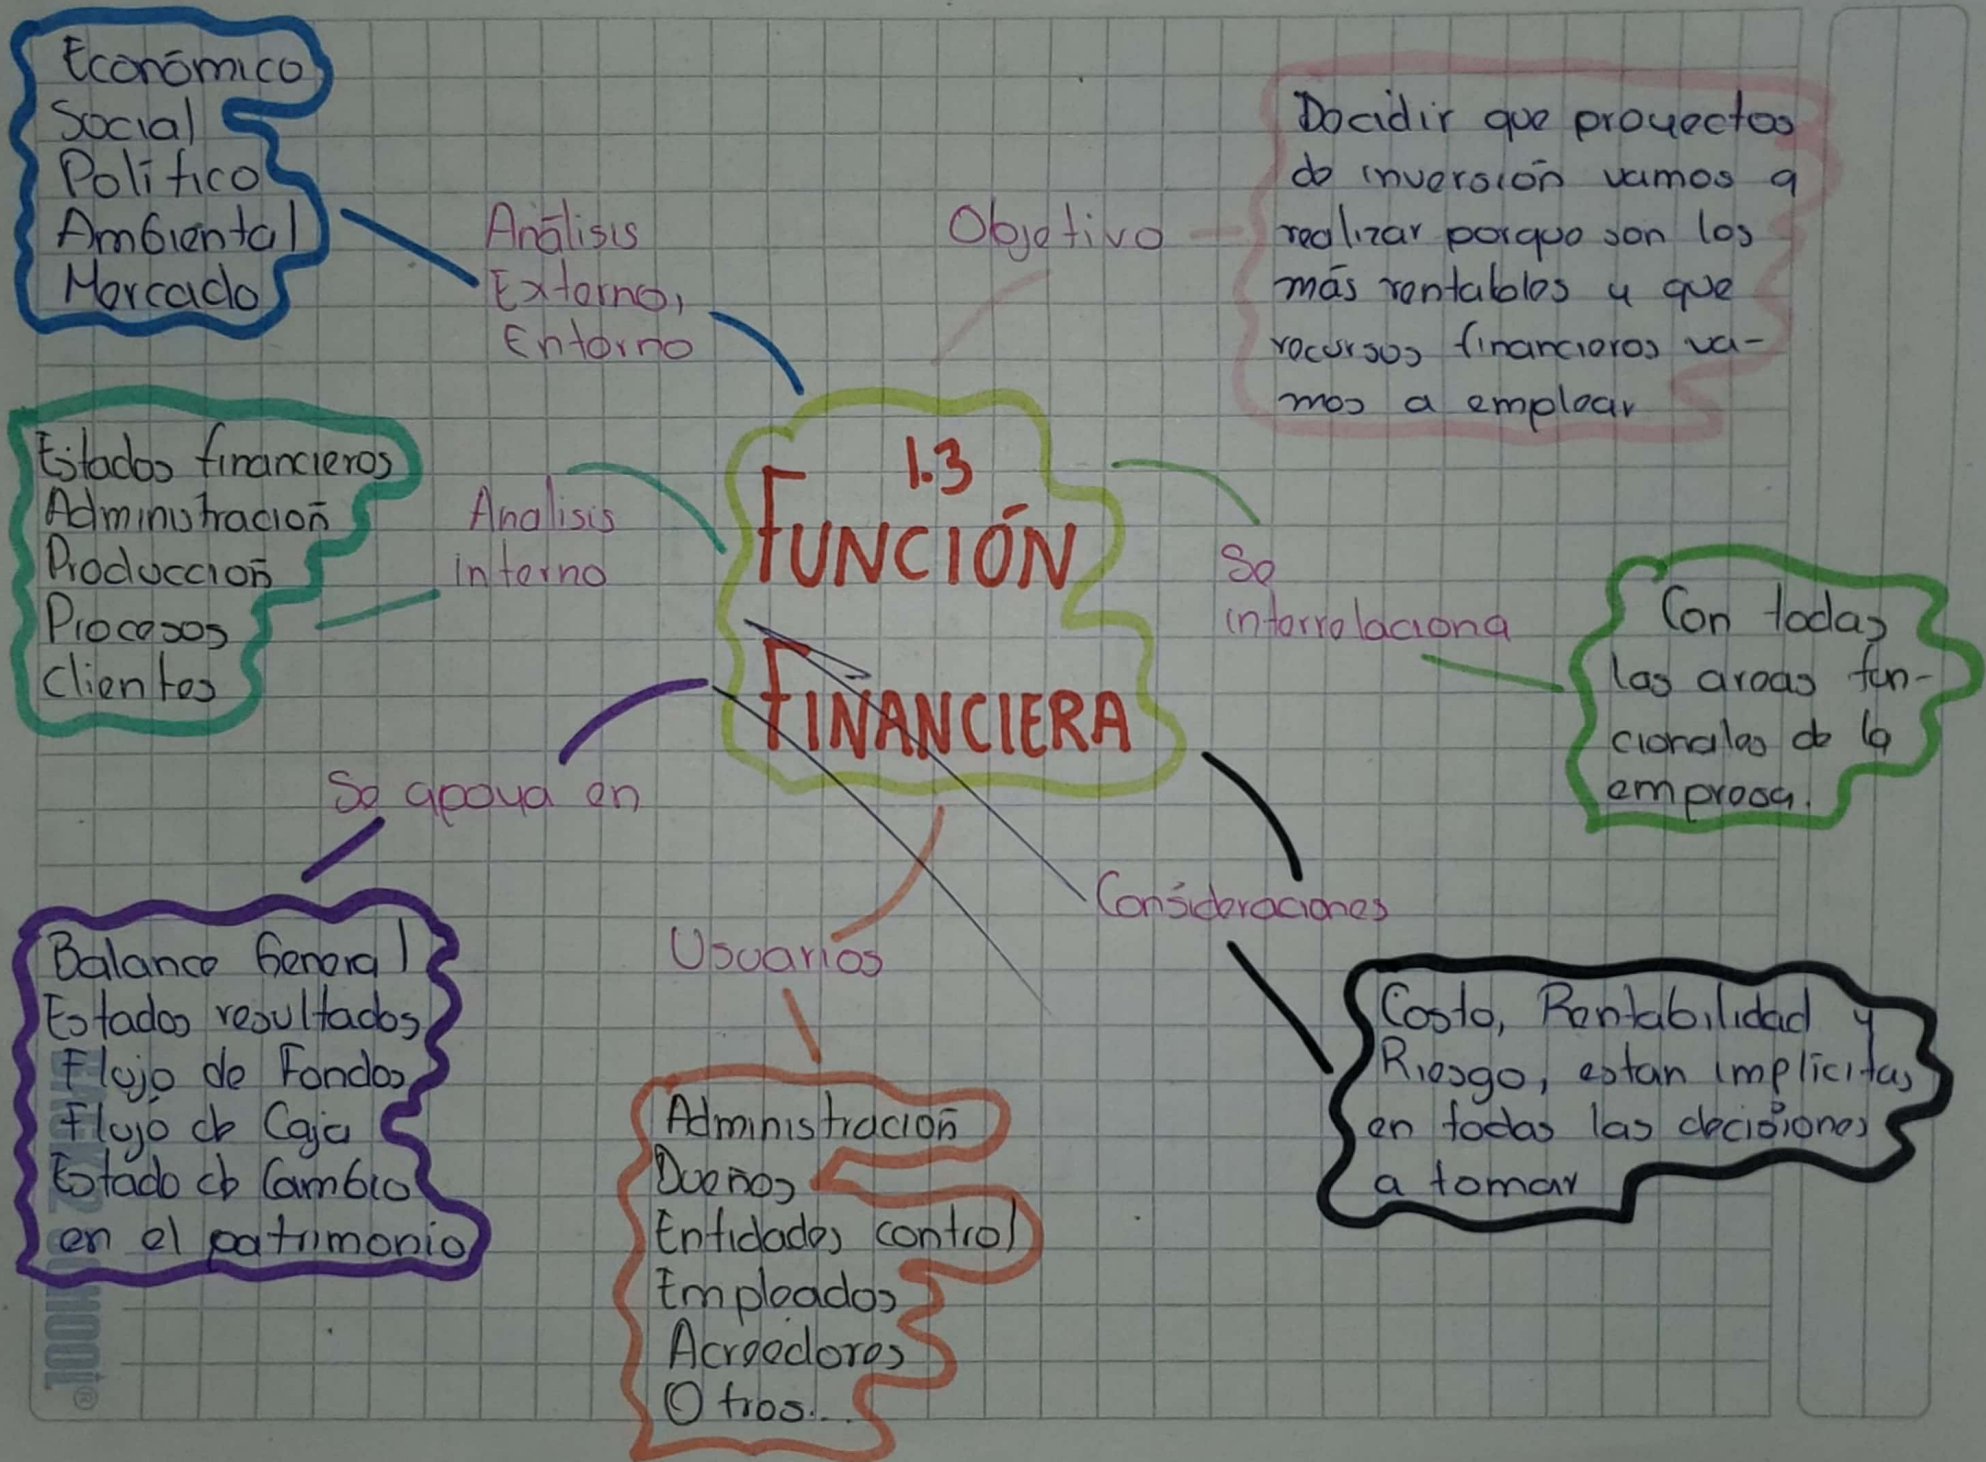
1.3 FUNCIÓN FINANCIERA

Análisis Externo, Entorno

Económico
Social
Político
Ambiental
Mercado

Objetivo

Decidir que proyectos de inversión vamos a realizar porque son los más rentables y que recursos financieros vamos a emplear

Analisis interno

Estados financieros
Administración
Producción
Procesos
clientes

Se interrelaciona

Con todas las areas funcionales de la empresa.

Se apoya en

Balance General
Estados resultados
Flujo de Fondos
Flujo de Caja
Estado de Cambio en el patrimonio

Usuarios

Administración
Dueños
Entidades control
Empleados
Acreedores
Otros...

Consideraciones

Costo, Rentabilidad y Riesgo, estan implicitas en todas las decisiones a tomar

SCHOOL 2000